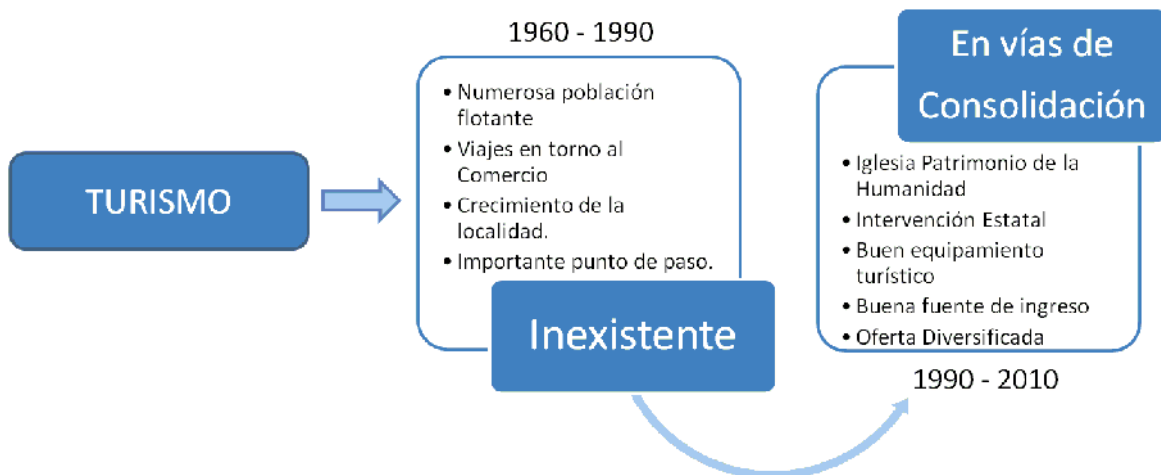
TURISMO

1960 - 1990

- Numerosa población flotante
- Viajes en torno al Comercio
- Crecimiento de la localidad.
- Importante punto de paso.

Inexistente

En vías de Consolidación

- Iglesia Patrimonio de la Humanidad
- Intervención Estatal
- Buen equipamiento turístico
- Buena fuente de ingreso
- Oferta Diversificada

1990 - 2010